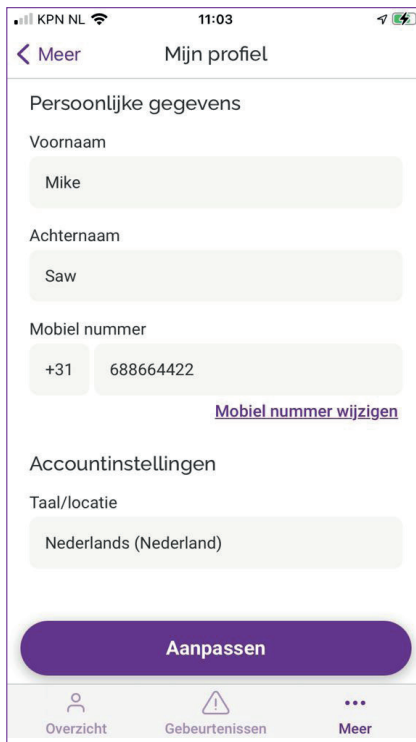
KPN NL 11:03

< Meer Mijn profiel

Persoonlijke gegevens

Voornaam

Mike

Achternaam

Saw

Mobiel nummer

+31 688664422

Mobiel nummer wijzigen

Accountinstellingen

Taal/locatie

Nederlands (Nederland)

Aanpassen

Overzicht Gebeurtenissen Meer